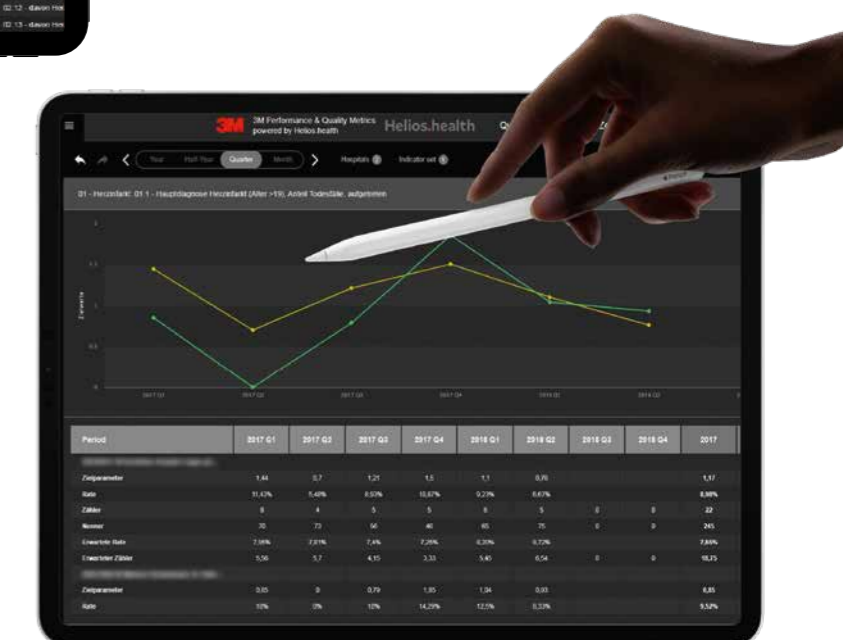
02.12 - davon Hei
02.13 - davon Hei

3M 3M Performance & Quality Metrics powered by Helios.health Helios.health

Year Half-Year Quarter Month Hospitals 2 Indicator set 1

01 - Herzinfarkt: 01.1 - Hauptdiagnose Herzinfarkt (Alter >19), Anteil Todesfälle, aufgetreten

2
1,5
1
0,5
0

Zielwerte

2017 Q1 2017 Q2 2017 Q3 2017 Q4 2018 Q1 2018 Q2 2018 Q4

| Period | 2017 Q1 | 2017 Q2 | 2017 Q3 | 2017 Q4 | 2018 Q1 | 2018 Q2 | 2018 Q3 | 2018 Q4 | 2017 |
|---|---|---|---|---|---|---|---|---|---|
| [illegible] | | | | | | | | | |
| Zielparameter | 1,44 | 0,7 | 1,21 | 1,5 | 1,1 | 0,76 | | | 1,17 |
| Rate | 11,43% | 5,48% | 8,93% | 10,87% | 9,23% | 6,67% | | | 8,98% |
| Zähler | 8 | 4 | 5 | 5 | 6 | 5 | 0 | 0 | 22 |
| Nenner | 70 | 73 | 56 | 46 | 65 | 75 | 0 | 0 | 245 |
| Erwartete Rate | 7,95% | 7,81% | 7,4% | 7,25% | 8,30% | 8,72% | | | 7,65% |
| Erwarteter Zähler | 5,56 | 5,7 | 4,15 | 3,33 | 5,40 | 6,54 | 0 | 0 | 18,75 |
| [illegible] | | | | | | | | | |
| Zielparameter | 0,85 | 0 | 0,79 | 1,85 | 1,34 | 0,93 | | | 0,85 |
| Rate | 10% | 0% | 10% | 14,29% | 12,5% | 8,33% | | | 9,52% |